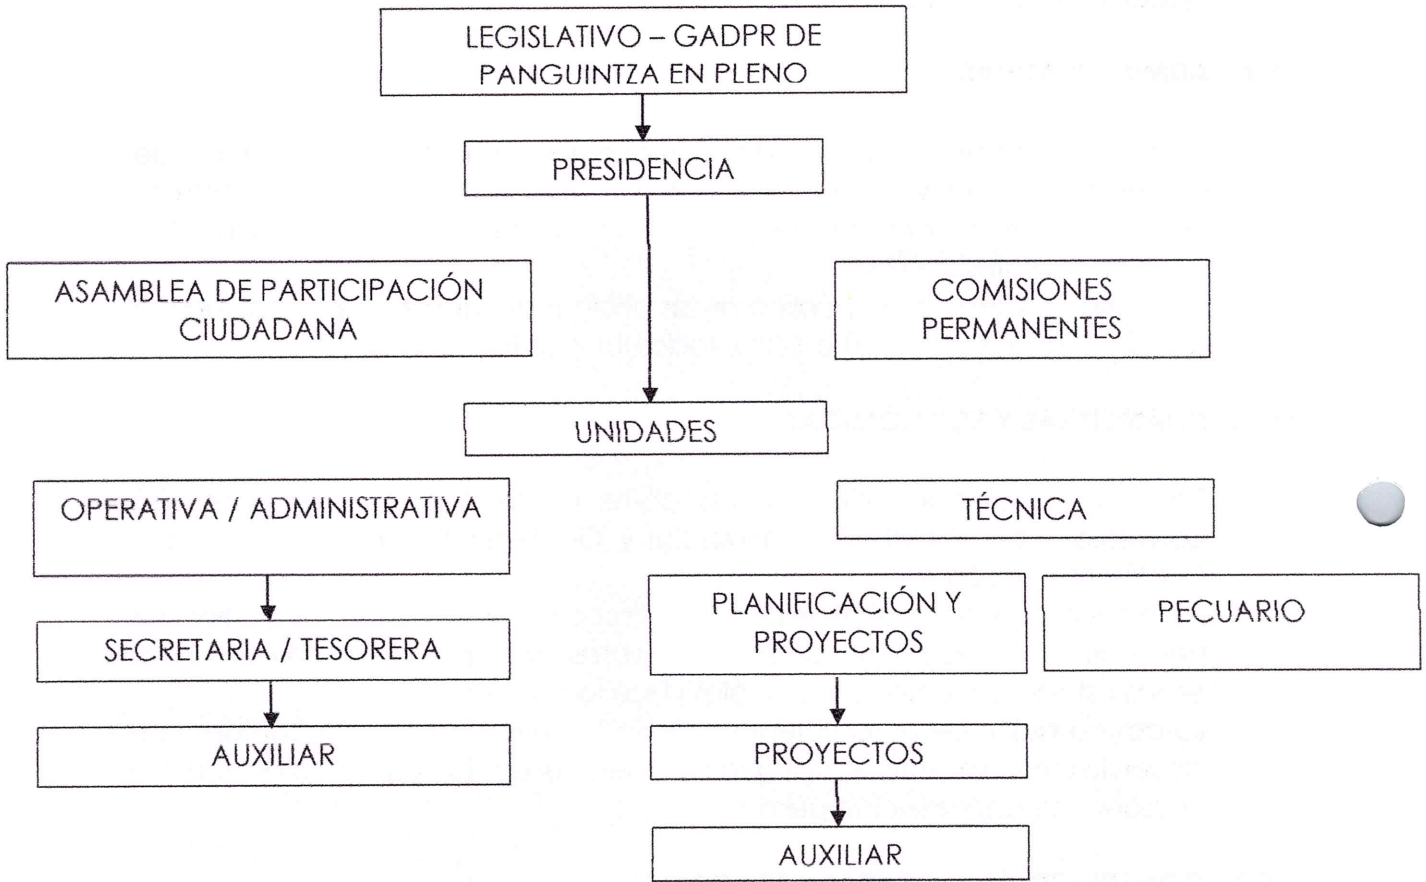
LEGISLATIVO – GADPR DE PANGUINTZA EN PLENO

PRESIDENCIA

ASAMBLEA DE PARTICIPACIÓN CIUDADANA

COMISIONES PERMANENTES

UNIDADES

OPERATIVA / ADMINISTRATIVA

TÉCNICA

SECRETARIA / TESORERA

AUXILIAR

PLANIFICACIÓN Y PROYECTOS

PECUARIO

PROYECTOS

AUXILIAR